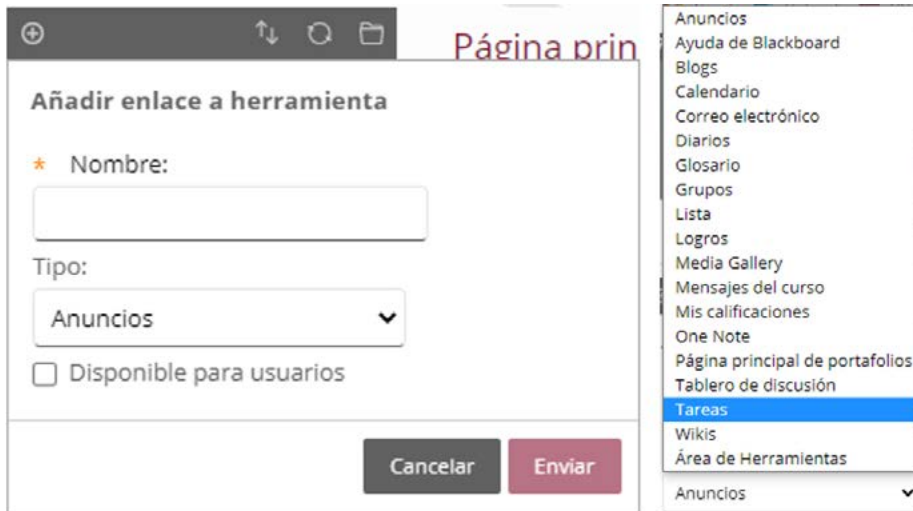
Página prin

Añadir enlace a herramienta

* Nombre:

Tipo:

Anuncios

Disponible para usuarios

Cancelar

Enviar

Anuncios
Ayuda de Blackboard
Blogs
Calendario
Correo electrónico
Diarios
Glosario
Grupos
Lista
Logros
Media Gallery
Mensajes del curso
Mis calificaciones
One Note
Página principal de portafolios
Tablero de discusión
Tareas
Wikis
Área de Herramientas

Anuncios